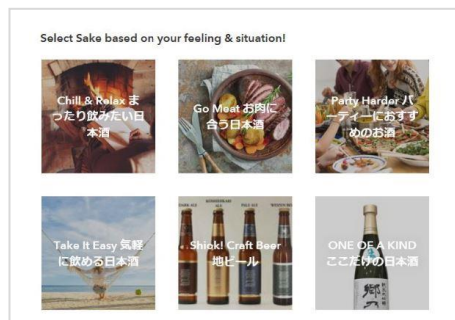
Select Sake based on your feeling & situation!

Chill & Relax まったり飲みたい日本酒

Go Meat お肉に合う日本酒

Patty Harder パーティーにおすすめのお酒

Take It Easy 気軽に飲める日本酒

Shiok! Craft Beer 地ビール

ONE OF A KIND ここだけの日本酒